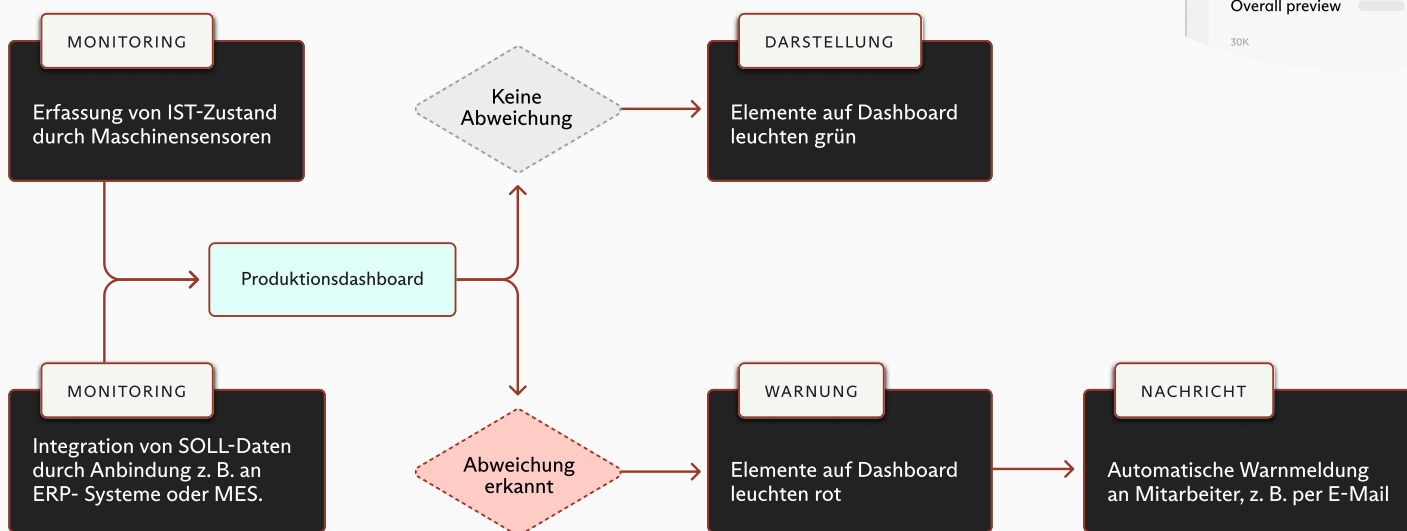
Overall preview

30K

MONITORING

Erfassung von IST-Zustand durch Maschinensensoren

Keine Abweichung

DARSTELLUNG

Elemente auf Dashboard leuchten grün

Produktionsdashboard

MONITORING

Integration von SOLL-Daten durch Anbindung z. B. an ERP- Systeme oder MES.

Abweichung erkannt

WARNUNG

Elemente auf Dashboard leuchten rot

NACHRICHT

Automatische Warnmeldung an Mitarbeiter, z. B. per E-Mail